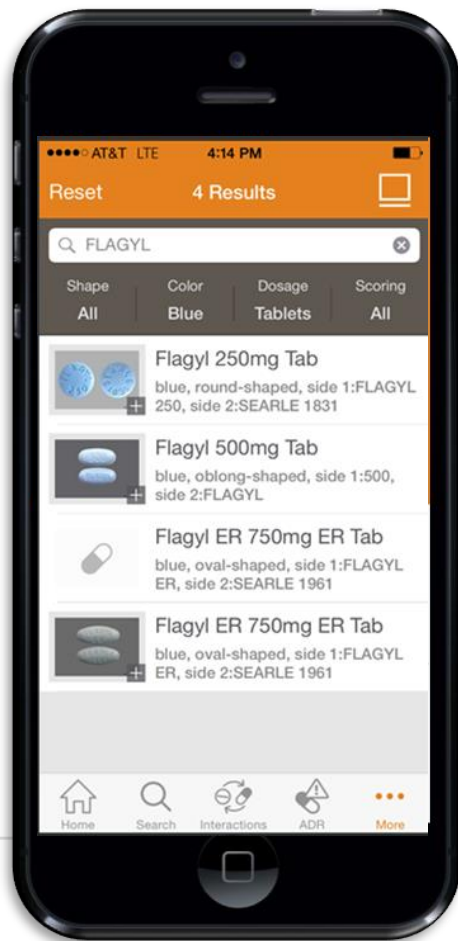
●●●●○ AT&T LTE 4:14 PM

Reset 4 Results

FLAGYL

Shape All
Color Blue
Dosage Tablets
Scoring All

Flagyl 250mg Tab
blue, round-shaped, side 1:FLAGYL 250, side 2:SEARLE 1831

Flagyl 500mg Tab
blue, oblong-shaped, side 1:500, side 2:FLAGYL

Flagyl ER 750mg ER Tab
blue, oval-shaped, side 1:FLAGYL ER, side 2:SEARLE 1961

Flagyl ER 750mg ER Tab
blue, oval-shaped, side 1:FLAGYL ER, side 2:SEARLE 1961

Home Search Interactions ADR More